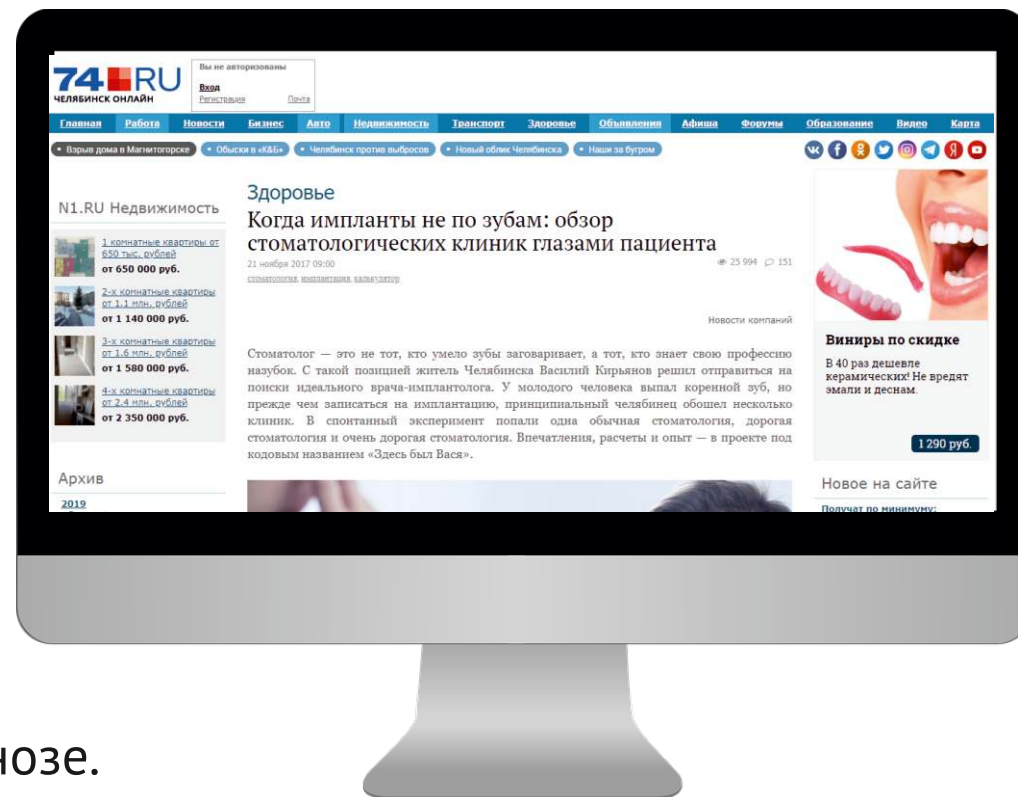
74 RU
ЧЕЛЯБИНСК ОНЛАЙН

Вы не авторизованы
Вход
Регистрация
Почта

Главная Работа Новости Бизнес Авто Недвижимость Транспорт Здоровье Объявления Афиша Форумы Образование Видео Карта

• Взрыв дома в Магнитогорске • Обыски в «К&Б» • Челябинск против выбросов • Новый облик Челябинска • Наши за бугром

N1.RU Недвижимость

1 комнатные квартиры от 650 тыс. рублей
от 650 000 руб.

2-х комнатные квартиры от 1.1 млн. рублей
от 1 140 000 руб.

3-х комнатные квартиры от 1.6 млн. рублей
от 1 580 000 руб.

4-х комнатные квартиры от 2.4 млн. рублей
от 2 350 000 руб.

Архив
2019

Здоровье

Когда импланты не по зубам: обзор стоматологических клиник глазами пациента

21 ноября 2017 09:00
25 994 151
стоматология, имплантация, калькулятор

Новости компаний

Стоматолог — это не тот, кто умело зубы заговаривает, а тот, кто знает свою профессию назубок. С такой позицией житель Челябинска Василий Кирьянов решил отправиться на поиски идеального врача-имплантолога. У молодого человека выпал коренной зуб, но прежде чем записаться на имплантацию, принципиальный челябинец обошел несколько клиник. В спонтанный эксперимент попали одна обычная стоматология, дорогая стоматология и очень дорогая стоматология. Впечатления, расчеты и опыт — в проекте под кодовым названием «Здесь был Вася».

Виниры по скидке
В 40 раз дешевле керамических! Не вредят эмали и деснам.
1 290 руб.

Новое на сайте
Получат по минимуму:

нозе.